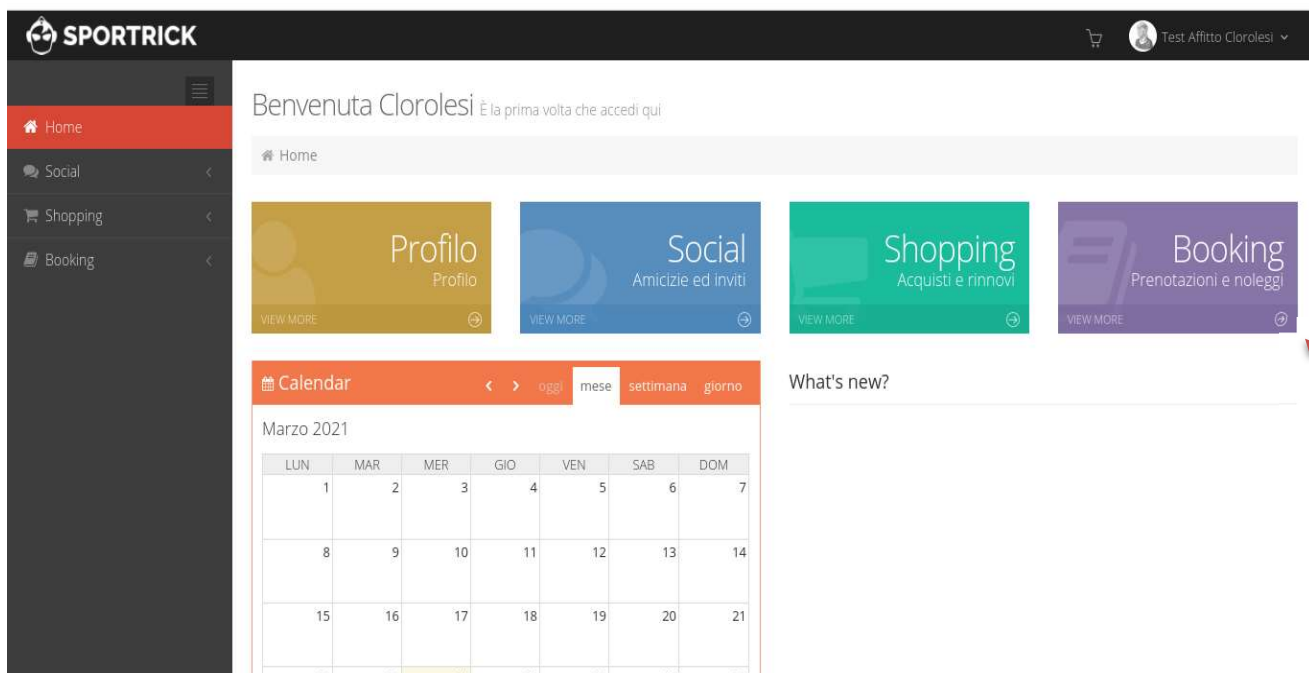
SPORTRICK

Test Affitto Clorolesi

Home
Social
Shopping
Booking

Benvenuta Clorolesi È la prima volta che accedi qui

Home

Profilo
Profilo
VIEW MORE

Social
Amicizie ed inviti
VIEW MORE

Shopping
Acquisti e rinnovi
VIEW MORE

Booking
Prenotazioni e noleggi
VIEW MORE

Calendar
‹ › oggi mese settimana giorno

Marzo 2021

| LUN | MAR | MER | GIO | VEN | SAB | DOM |
|---|---|---|---|---|---|---|
| 1 | 2 | 3 | 4 | 5 | 6 | 7 |
| 8 | 9 | 10 | 11 | 12 | 13 | 14 |
| 15 | 16 | 17 | 18 | 19 | 20 | 21 |

What's new?